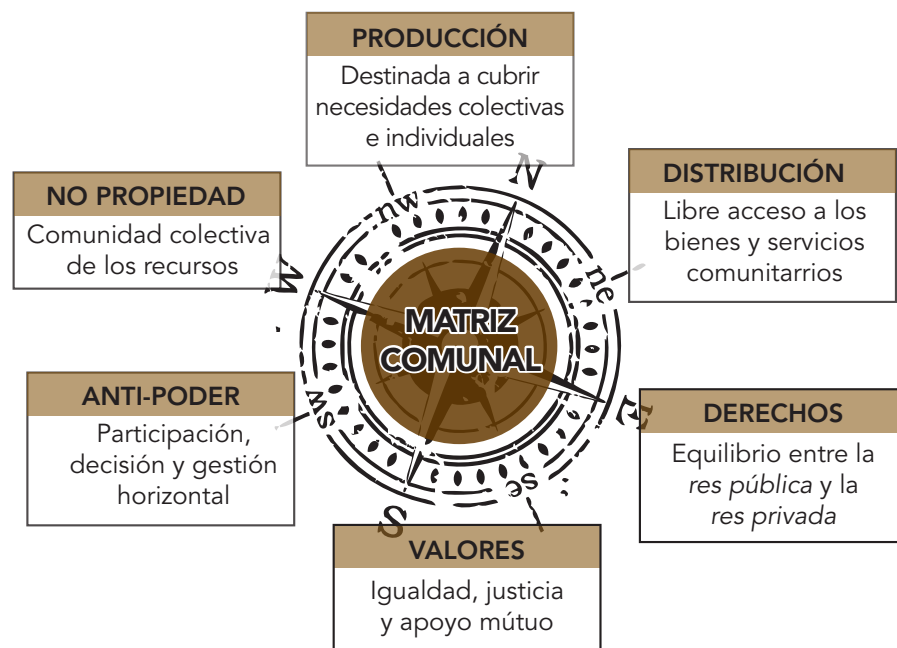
PRODUCCIÓN
Destinada a cubrir necesidades colectivas e individuales

NO PROPIEDAD
Comunidad colectiva de los recursos

DISTRIBUCIÓN
Libre acceso a los bienes y servicios comunitarrios

N
nw
ne
W
MATRIZ COMUNAL
E
sw
se
S

ANTI-PODER
Participación, decisión y gestión horizontal

DERECHOS
Equilibrio entre la *res pública* y la *res privada*

VALORES
Igualdad, justicia y apoyo mútuo